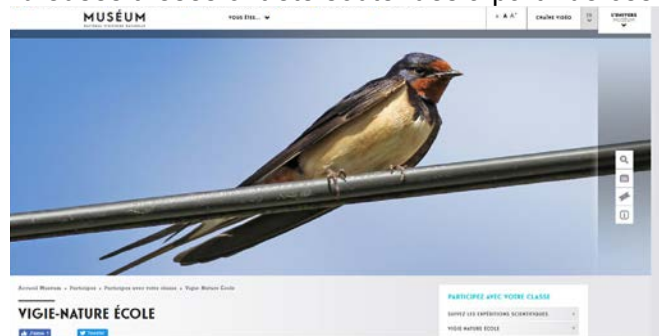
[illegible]

MUSÉUM

VOUS ÊTES...

A A A⁺  CHAÎNE VIDÉO

S'INSTRUIRE

Accueil Muséum › Participez › Participez avec votre classe › Vigie-Nature École

VIGIE-NATURE ÉCOLE

PARTICIPEZ AVEC VOTRE CLASSE

SUIVEZ LES EXPÉDITIONS SCIENTIFIQUES

VIGIE-NATURE ÉCOLE

J'aime

Tweeter